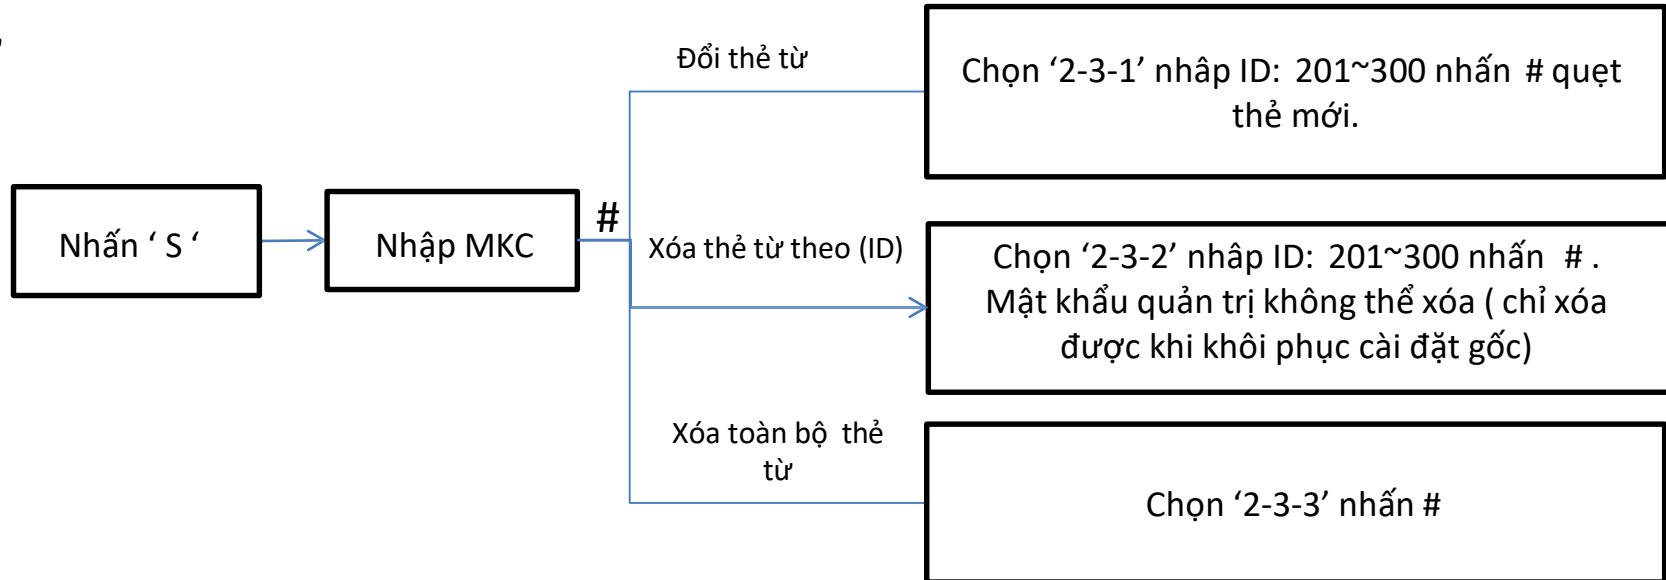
Nhấn ‘ S ‘

Nhập MKC

#

Đổi thẻ từ

Chọn ‘2-3-1’ nhâp ID: 201~300 nhấn # quẹt thẻ mới.

Xóa thẻ từ theo (ID)

Chọn ‘2-3-2’ nhâp ID: 201~300 nhấn # . Mật khẩu quản trị không thể xóa ( chỉ xóa được khi khôi phục cài đặt gốc)

Xóa toàn bộ thẻ từ

Chọn ‘2-3-3’ nhấn #